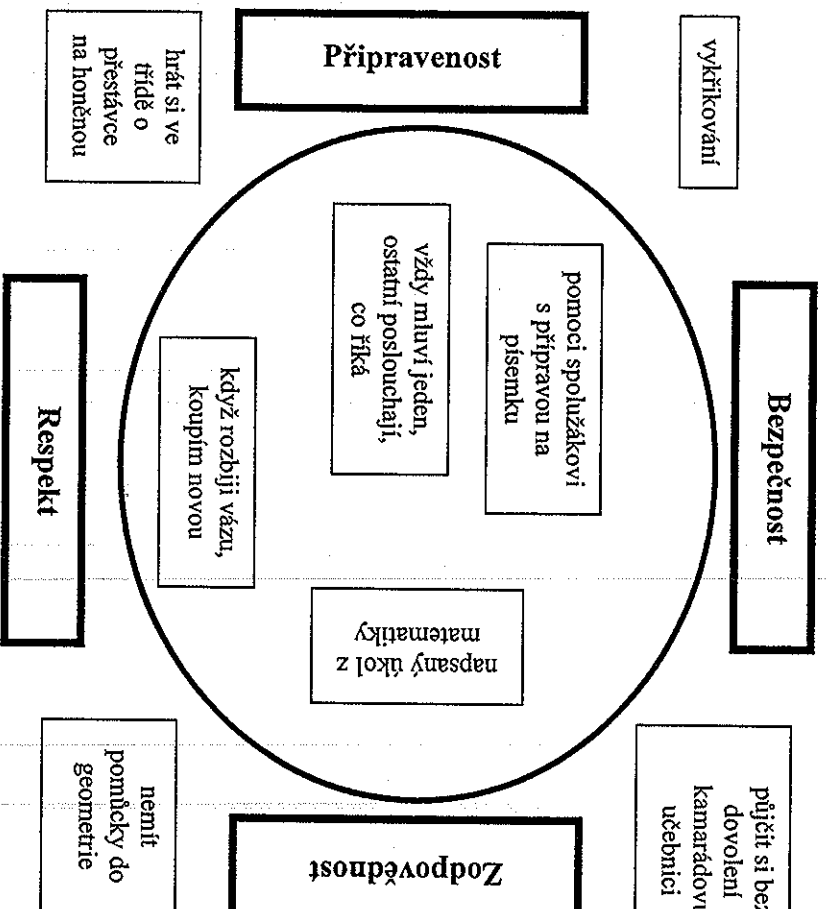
Připravenost

hrát si ve třídě o přestávce na honěnou

vykřikování

vždy mluví jeden, ostatní poslouchají, co říká

pomoci spolužákovi s přípravou na písemku

Respekt

když rozbiji vázu, koupím novou

Bezpečnost

napsaný úkol z matematiky

nemít pomůcky do geometrie

Zodpovědnost

půjčit si be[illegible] dovolení kamarádov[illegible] učebnici